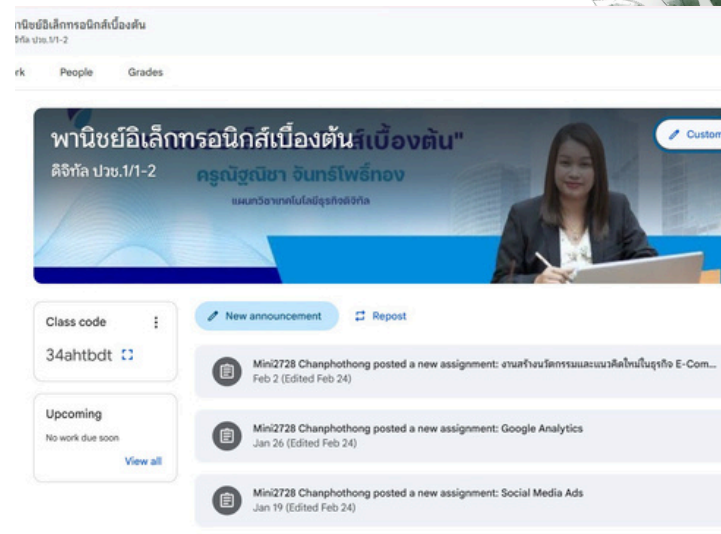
านิชย์อิเล็กทรอนิกส์เบื้องต้น
จิทัล ปวช.1/1-2

rk People Grades

พานิชย์อิเล็กทรอนิกส์เบื้องต้น
ดิจิทัล ปวช.1/1-2

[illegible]ส์เบื้องต้น"
ครูณัฐณิชา จันทร์โพธิ์ทอง
แผนกวิชาเทคโนโลยีธุรกิจดิจิทัล

Custom

Class code
34ahtbdt

Upcoming
No work due soon
View all

New announcement
Repost

Mini2728 Chanphothong posted a new assignment: งานสร้างนวัตกรรมและแนวคิดใหม่ในธุรกิจ E-Com...
Feb 2 (Edited Feb 24)

Mini2728 Chanphothong posted a new assignment: Google Analytics
Jan 26 (Edited Feb 24)

Mini2728 Chanphothong posted a new assignment: Social Media Ads
Jan 19 (Edited Feb 24)